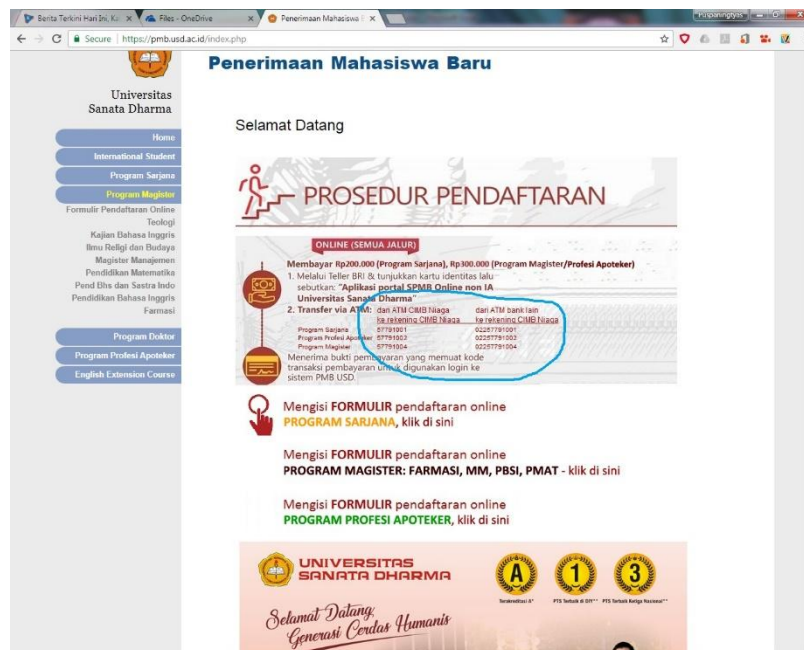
Berita Terkini Hari Ini, Ka ×
Files - OneDrive ×
Penerimaan Mahasiswa ×
Secure | https://pmb.usd.ac.id/index.php

Penerimaan Mahasiswa Baru

Universitas
Sanata Dharma

Home
International Student
Program Sarjana
Program Magister
Formulir Pendaftaran Online
Teologi
Kajian Bahasa Inggris
Ilmu Religi dan Budaya
Magister Manajemen
Pendidikan Matematika
Pend Bhs dan Sastra Indo
Pendidikan Bahasa Inggris
Farmasi
Program Doktor
Program Profesi Apoteker
English Extension Course

Selamat Datang

PROSEDUR PENDAFTARAN

ONLINE (SEMUA JALUR)

Membayar Rp200.000 (Program Sarjana), Rp300.000 (Program Magister/Profesi Apoteker)
1. Melalui Teller BRI & tunjukkan kartu identitas lalu sebutkan: "Aplikasi portal SPMB Online non IA Universitas Sanata Dharma"
2. Transfer via ATM:

| | dari ATM CIMB Niaga ke rekening CIMB Niaga | dari ATM bank lain ke rekening CIMB Niaga |
|---|---|---|
| Program Sarjana | 57791001 | 02257791001 |
| Program Profesi Apoteker | 57791002 | 02257791002 |
| Program Magister | 57791004 | 02257791004 |

Menerima bukti pembayaran yang memuat kode transaksi pembayaran untuk digunakan login ke sistem PMB USD.

Mengisi FORMULIR pendaftaran online
PROGRAM SARJANA, klik di sini

Mengisi FORMULIR pendaftaran online
PROGRAM MAGISTER: FARMASI, MM, PBSI, PMAT - klik di sini

Mengisi FORMULIR pendaftaran online
PROGRAM PROFESI APOTEKER, klik di sini

UNIVERSITAS
SANATA DHARMA

A
Terakreditasi A*
1
PTS Terbaik di DIY**
3
PTS Terbaik Ketiga Nasional**

Selamat Datang,
Generasi Cerdas Humanis